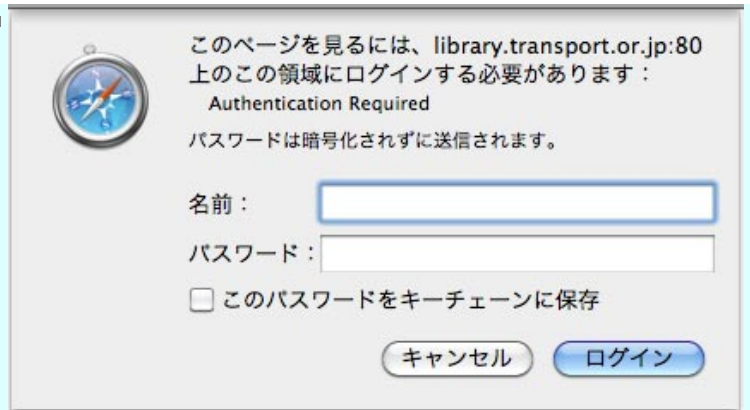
このページを見るには、library.transport.or.jp:80 上のこの領域にログインする必要があります：
Authentication Required

パスワードは暗号化されずに送信されます。

名前：

パスワード：

このパスワードをキーチェーンに保存

キャンセル

ログイン